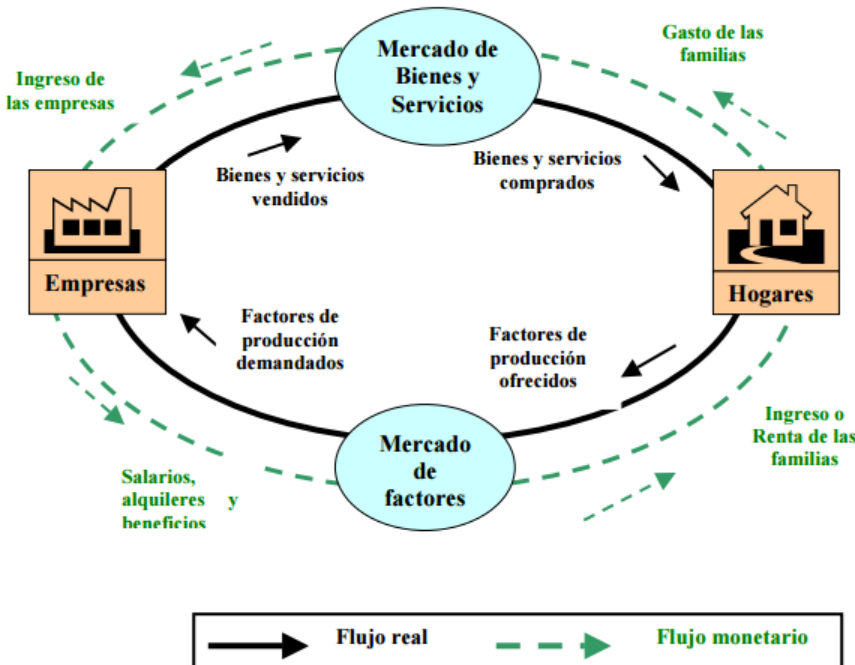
Mercado de Bienes y Servicios

Gasto de las familias

Ingreso de las empresas

Bienes y servicios vendidos

Bienes y servicios comprados

Empresas

Hogares

Factores de producción demandados

Factores de producción ofrecidos

Ingreso o Renta de las familias

Mercado de factores

Salarios, alquileres y beneficios

Flujo real

Flujo monetario